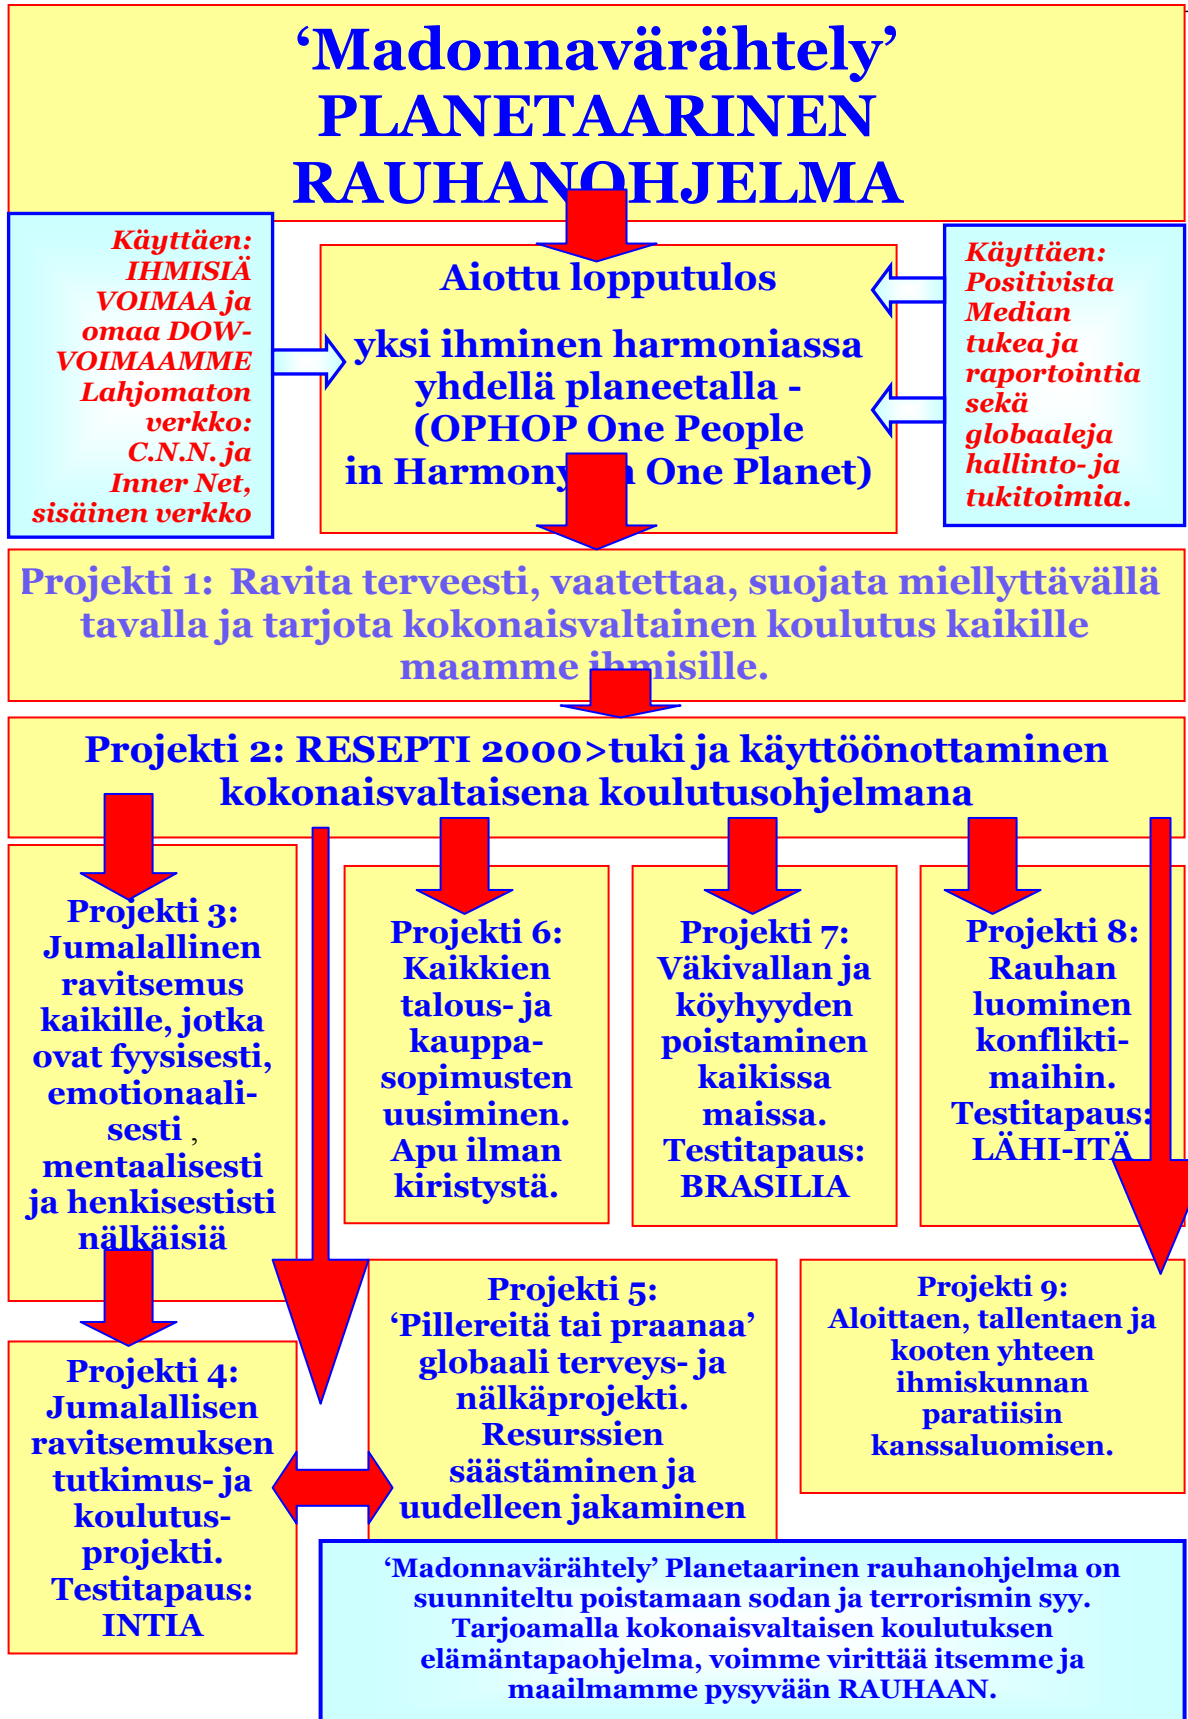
‘Madonnavärähtely’
PLANETAARINEN
RAUHANOHJELMA

Käyttäen: IHMISIÄ VOIMAA ja omaa DOW-VOIMAAMME Lahjomaton verkko: C.N.N. ja Inner Net, sisäinen verkko

Aiottu lopputulos

yksi ihminen harmoniassa yhdellä planeetalla - (OPHOP One People in Harmony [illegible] One Planet)

Käyttäen: Positivista Median tukea ja raportointia sekä globaaleja hallinto- ja tukitoimia.

Projekti 1: Ravita terveesti, vaatettaa, suojata miellyttävällä tavalla ja tarjota kokonaisvaltainen koulutus kaikille maamme ihmisille.

Projekti 2: RESEPTI 2000>tuki ja käyttöönottaminen kokonaisvaltaisena koulutusohjelmana

Projekti 3: Jumalallinen ravitsemus kaikille, jotka ovat fyysisesti, emotionaalisesti , mentaalisesti ja henkisestisti nälkäisiä

Projekti 6: Kaikkien talous- ja kauppasopimusten uusiminen. Apu ilman kiristystä.

Projekti 7: Väkivallan ja köyhyyden poistaminen kaikissa maissa. Testitapaus: BRASILIA

Projekti 8: Rauhan luominen konfliktimaihin. Testitapaus: LÄHI-ITÄ

Projekti 4: Jumalallisen ravitsemuksen tutkimus- ja koulutusprojekti. Testitapaus: INTIA

Projekti 5: ‘Pillereitä tai praanaa’ globaali terveys- ja nälkäprojekti. Resurssien säästäminen ja uudelleen jakaminen

Projekti 9: Aloittaen, tallentaen ja kooten yhteen ihmiskunnan paratiisin kanssaluomisen.

‘Madonnavärähtely’ Planetaarinen rauhanohjelma on suunniteltu poistamaan sodan ja terrorismin syy. Tarjoamalla kokonaisvaltaisen koulutuksen elämäntapaohjelma, voimme virittää itsemme ja maailmamme pysyvään RAUHAAN.